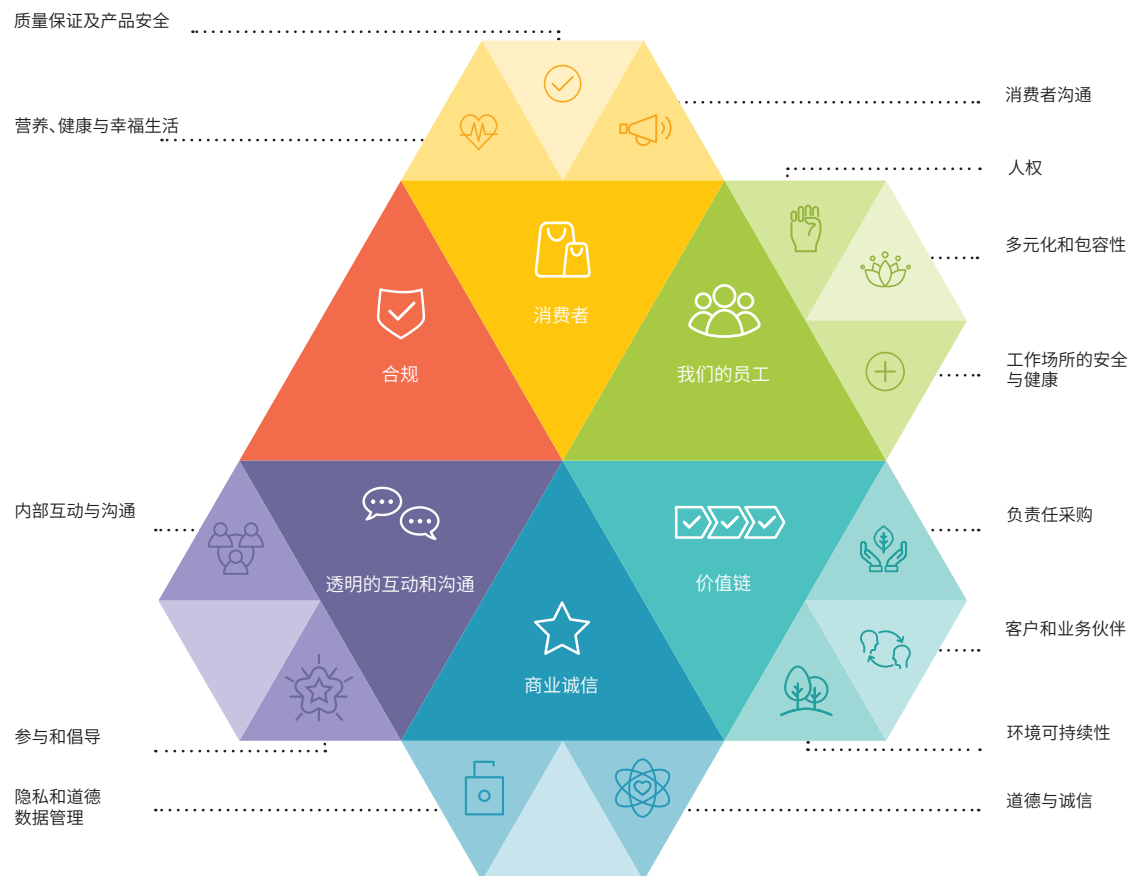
质量保证及产品安全

营养、健康与幸福生活

消费者沟通

人权

多元化和包容性

工作场所的安全与健康

消费者

合规

我们的员工

内部互动与沟通

透明的互动和沟通

价值链

负责任采购

客户和业务伙伴

商业诚信

参与和倡导

环境可持续性

隐私和道德数据管理

道德与诚信